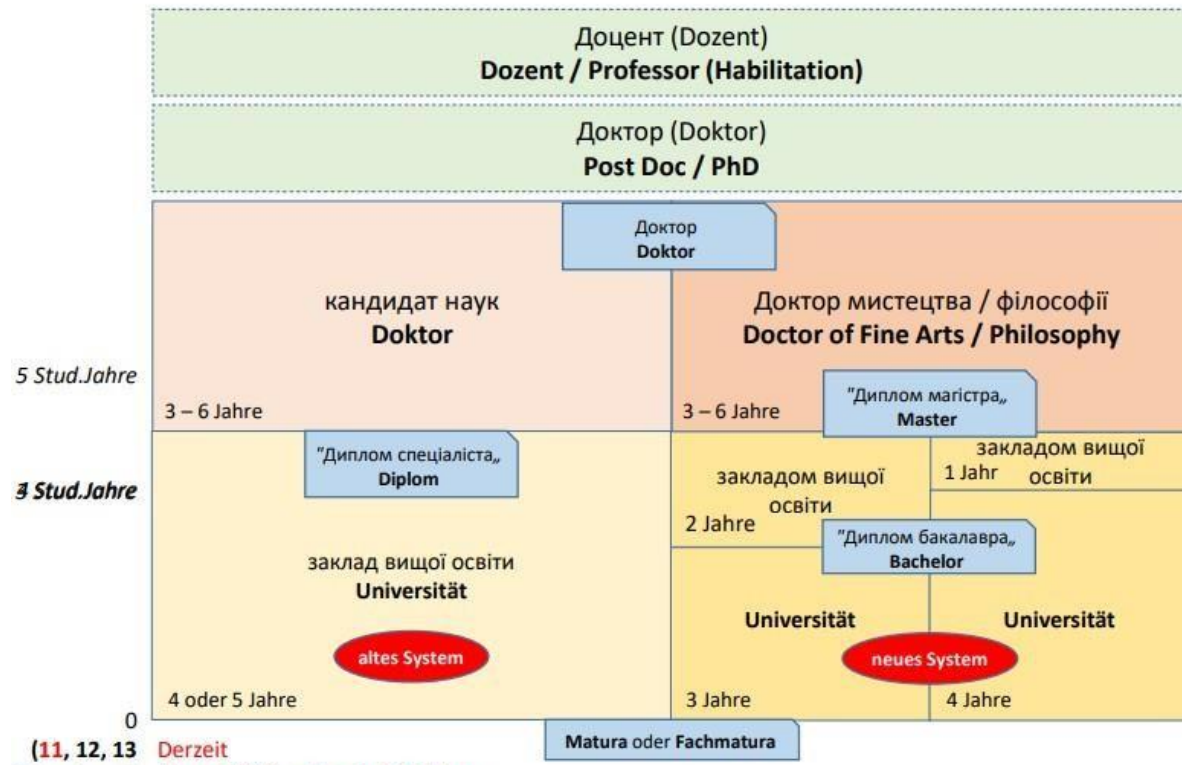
Доцент (Dozent)
**Dozent / Professor (Habilitation)**

Доктор (Doktor)
**Post Doc / PhD**

Доктор
**Doktor**

кандидат наук
**Doktor**

Доктор мистецтва / філософії
**Doctor of Fine Arts / Philosophy**

5 Stud.Jahre

3 – 6 Jahre

3 – 6 Jahre

"Диплом магістра„
**Master**

"Диплом спеціаліста„
**Diplom**

закладом вищої освіти
1 Jahr

закладом вищої освіти
2 Jahre

4 Stud.Jahre

"Диплом бакалавра„
**Bachelor**

заклад вищої освіти
**Universität**

altes System

**Universität**

**Universität**

neues System

4 oder 5 Jahre

3 Jahre

4 Jahre

0

(11, 12, 13 Derzeit

**Matura** oder **Fachmatura**